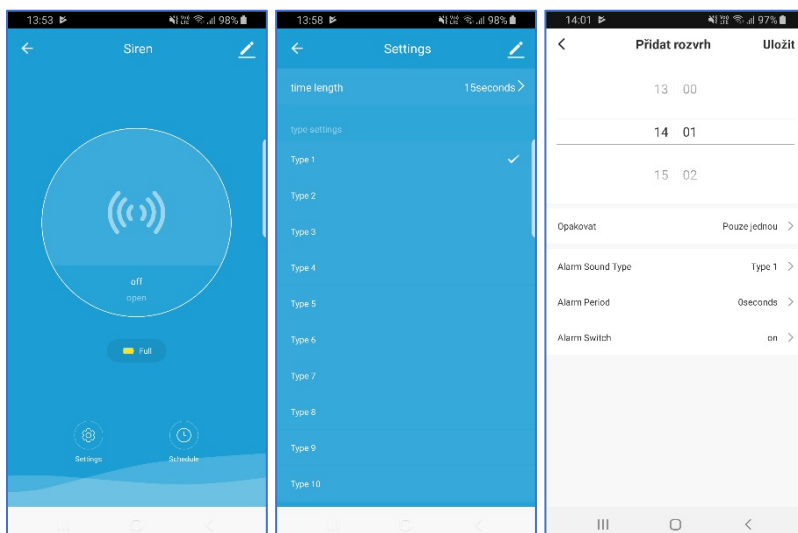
13:53
98%

Siren

off
open

Full

Settings
Schedule

13:58
98%

Settings

time length
15seconds

type settings

Type 1
Type 2
Type 3
Type 4
Type 5
Type 6
Type 7
Type 8
Type 9
Type 10

14:01
97%

Přidat rozvrh
Uložit

13 00
14 01
15 02

Opakovat
Pouze jednou

Alarm Sound Type
Type 1

Alarm Period
0seconds

Alarm Switch
on